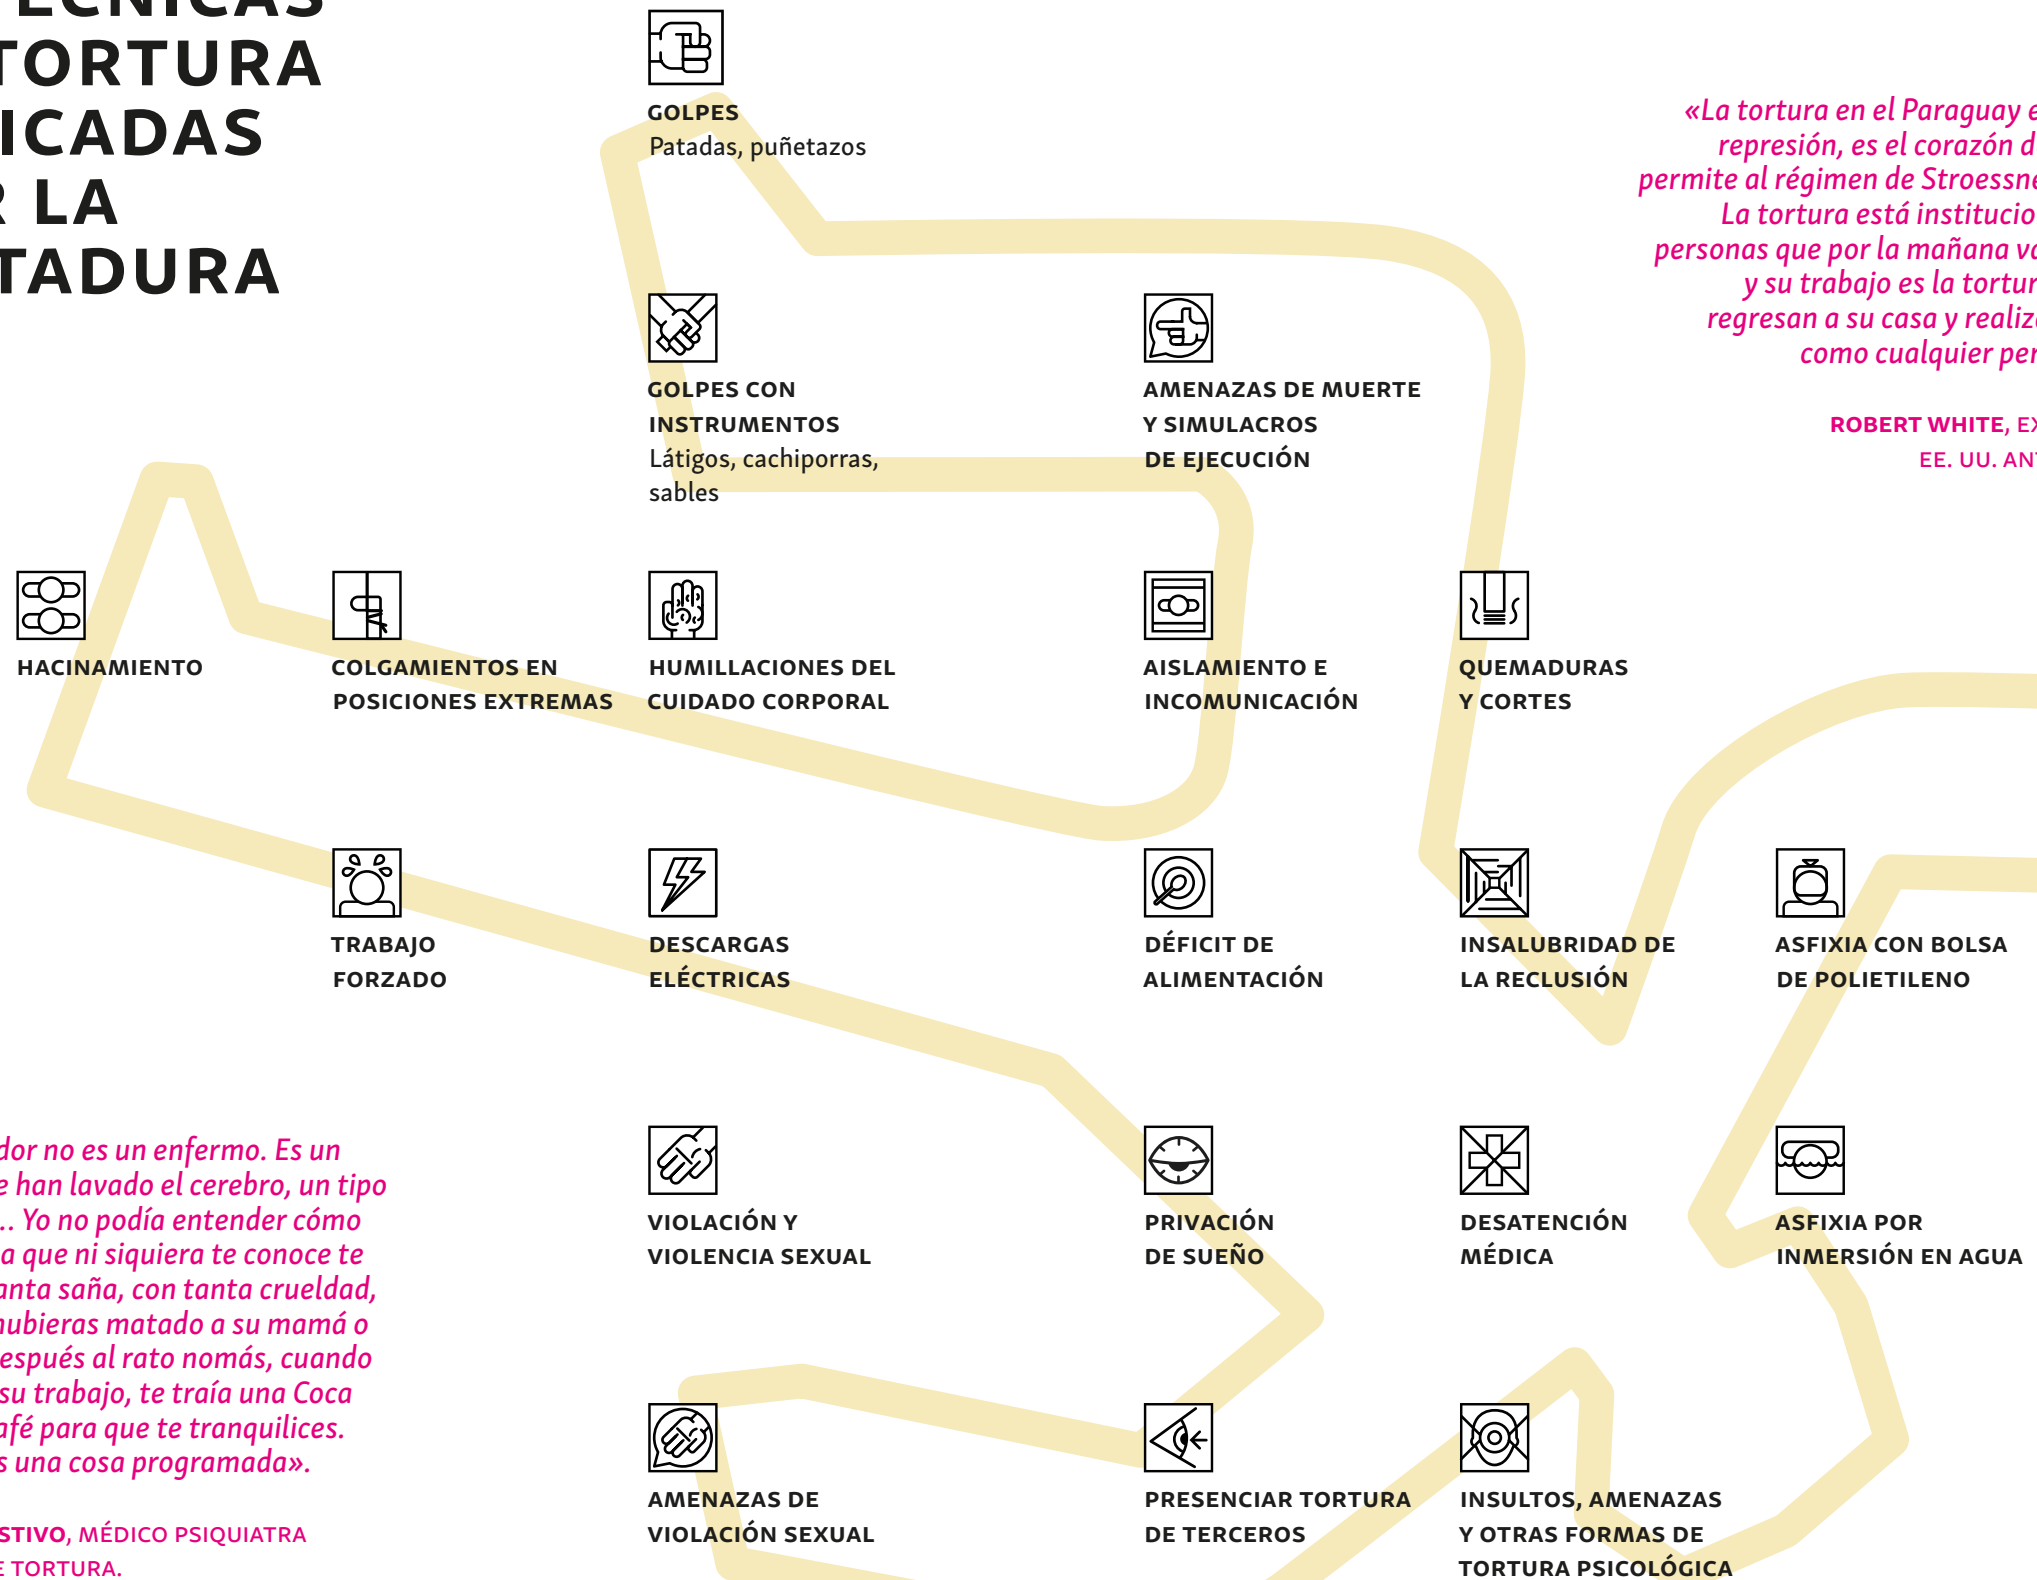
ÉCNICAS TORTURA ICADAS R LA TADURA

GOLPES
Patadas, puñetazos

«La tortura en el Paraguay e
represión, es el corazón d
permite al régimen de Stroessne
La tortura está institucio
personas que por la mañana va
y su trabajo es la tortur
regresan a su casa y realiz
como cualquier per

ROBERT WHITE, EX
EE. UU. AN

GOLPES CON INSTRUMENTOS
Látigos, cachiporras, sables

AMENAZAS DE MUERTE Y SIMULACROS DE EJECUCIÓN

HACINAMIENTO

COLGAMIENTOS EN POSICIONES EXTREMAS

HUMILLACIONES DEL CUIDADO CORPORAL

AISLAMIENTO E INCOMUNICACIÓN

QUEMADURAS Y CORTES

TRABAJO FORZADO

DESCARGAS ELÉCTRICAS

DÉFICIT DE ALIMENTACIÓN

INSALUBRIDAD DE LA RECLUSIÓN

ASFIXIA CON BOLSA DE POLIETILENO

dor no es un enfermo. Es un
e han lavado el cerebro, un tipo
.. Yo no podía entender cómo
a que ni siquiera te conoce te
anta saña, con tanta crueldad,
hubieras matado a su mamá o
espués al rato nomás, cuando
su trabajo, te traía una Coca
afé para que te tranquilices.
s una cosa programada».

STIVO, MÉDICO PSIQUIATRA
E TORTURA.

VIOLACIÓN Y VIOLENCIA SEXUAL

PRIVACIÓN DE SUEÑO

DESATENCIÓN MÉDICA

ASFIXIA POR INMERSIÓN EN AGUA

AMENAZAS DE VIOLACIÓN SEXUAL

PRESENCIAR TORTURA DE TERCEROS

INSULTOS, AMENAZAS Y OTRAS FORMAS DE TORTURA PSICOLÓGICA